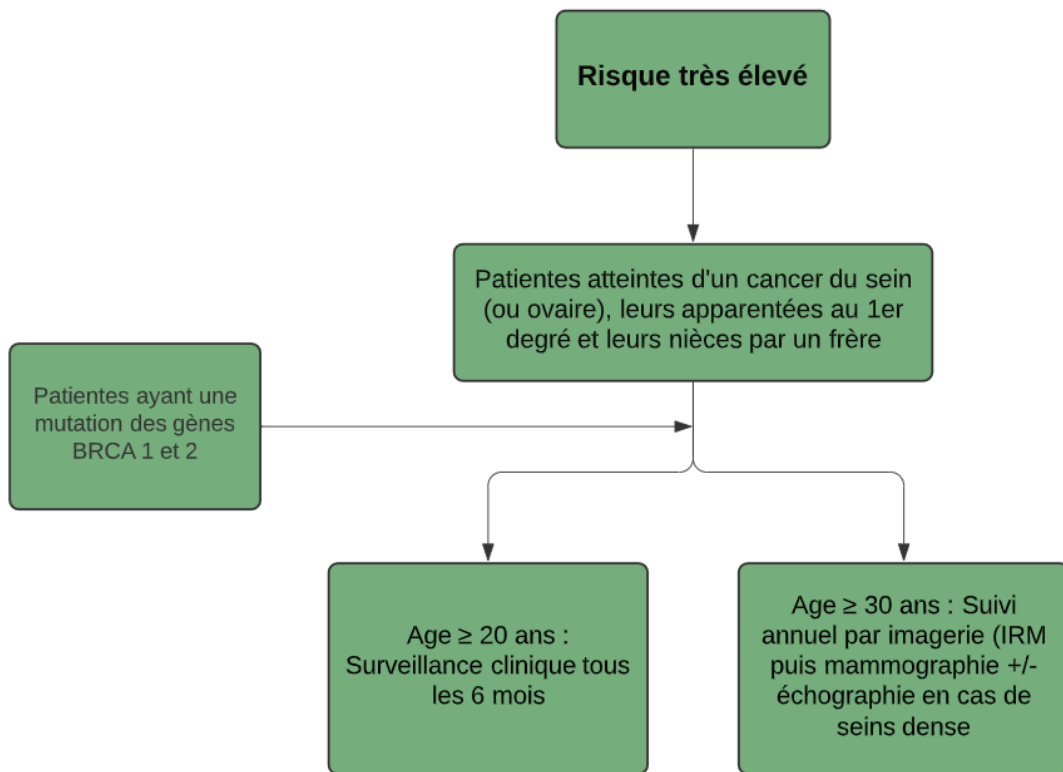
Risque très élevé

Patientes atteintes d'un cancer du sein (ou ovaire), leurs apparentées au 1er degré et leurs nièces par un frère

Patientes ayant une mutation des gènes BRCA 1 et 2

Age ≥ 20 ans : Surveillance clinique tous les 6 mois

Age ≥ 30 ans : Suivi annuel par imagerie (IRM puis mammographie +/- échographie en cas de seins dense